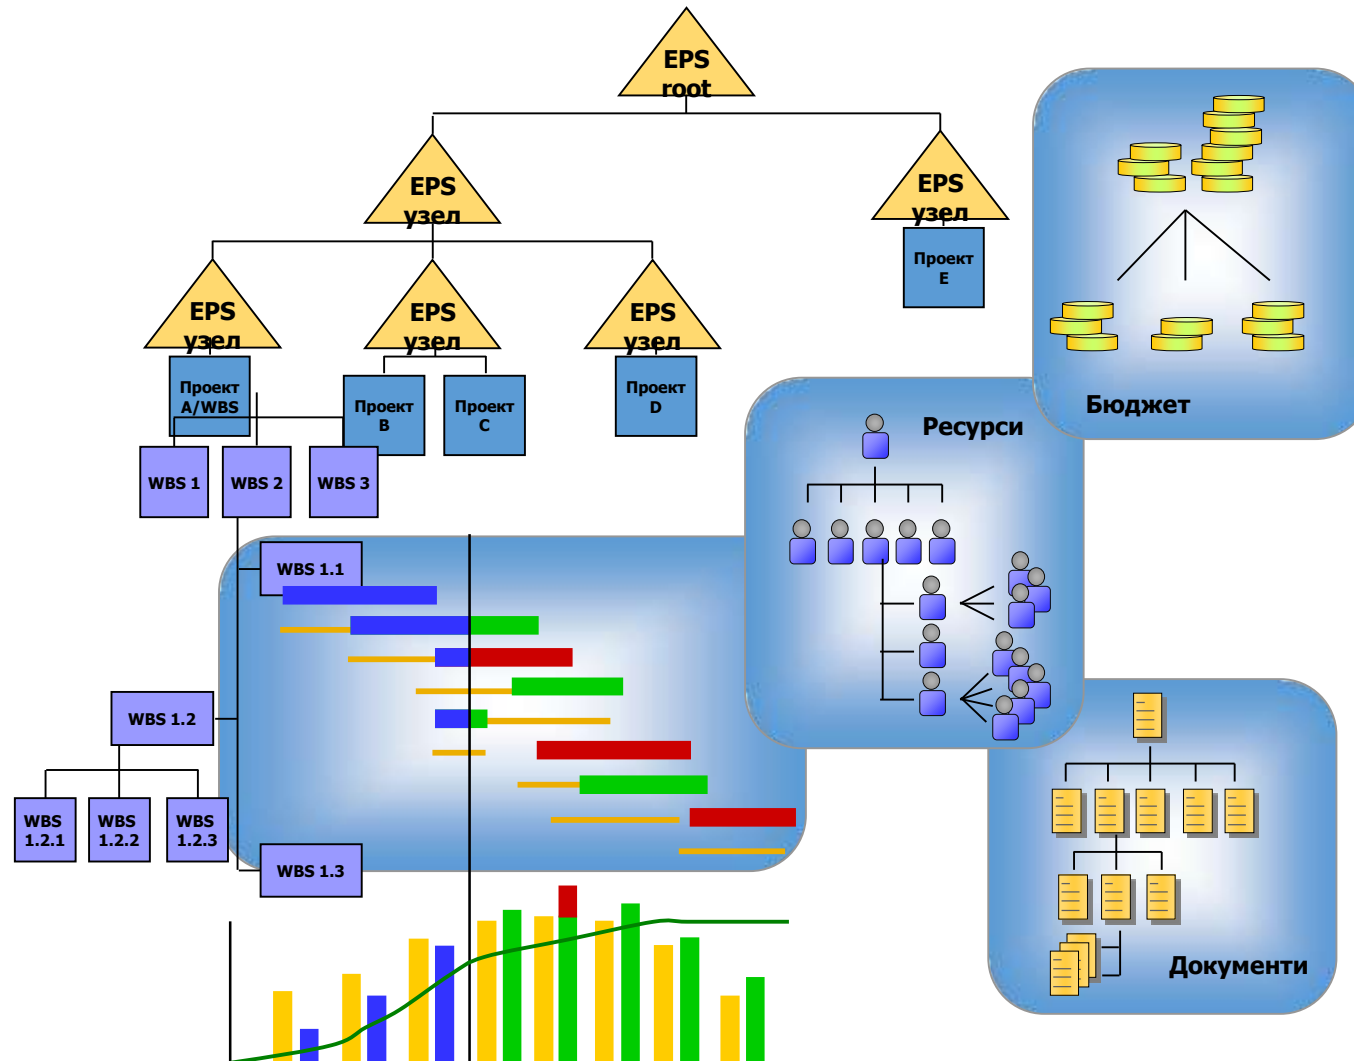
EPS root

EPS узел

EPS узел

Проект E

EPS узел

EPS узел

EPS узел

Проект A/WBS

Проект B

Проект C

Проект D

WBS 1

WBS 2

WBS 3

Бюджет

Ресурси

WBS 1.1

WBS 1.2

WBS 1.2.1

WBS 1.2.2

WBS 1.2.3

WBS 1.3

Документи